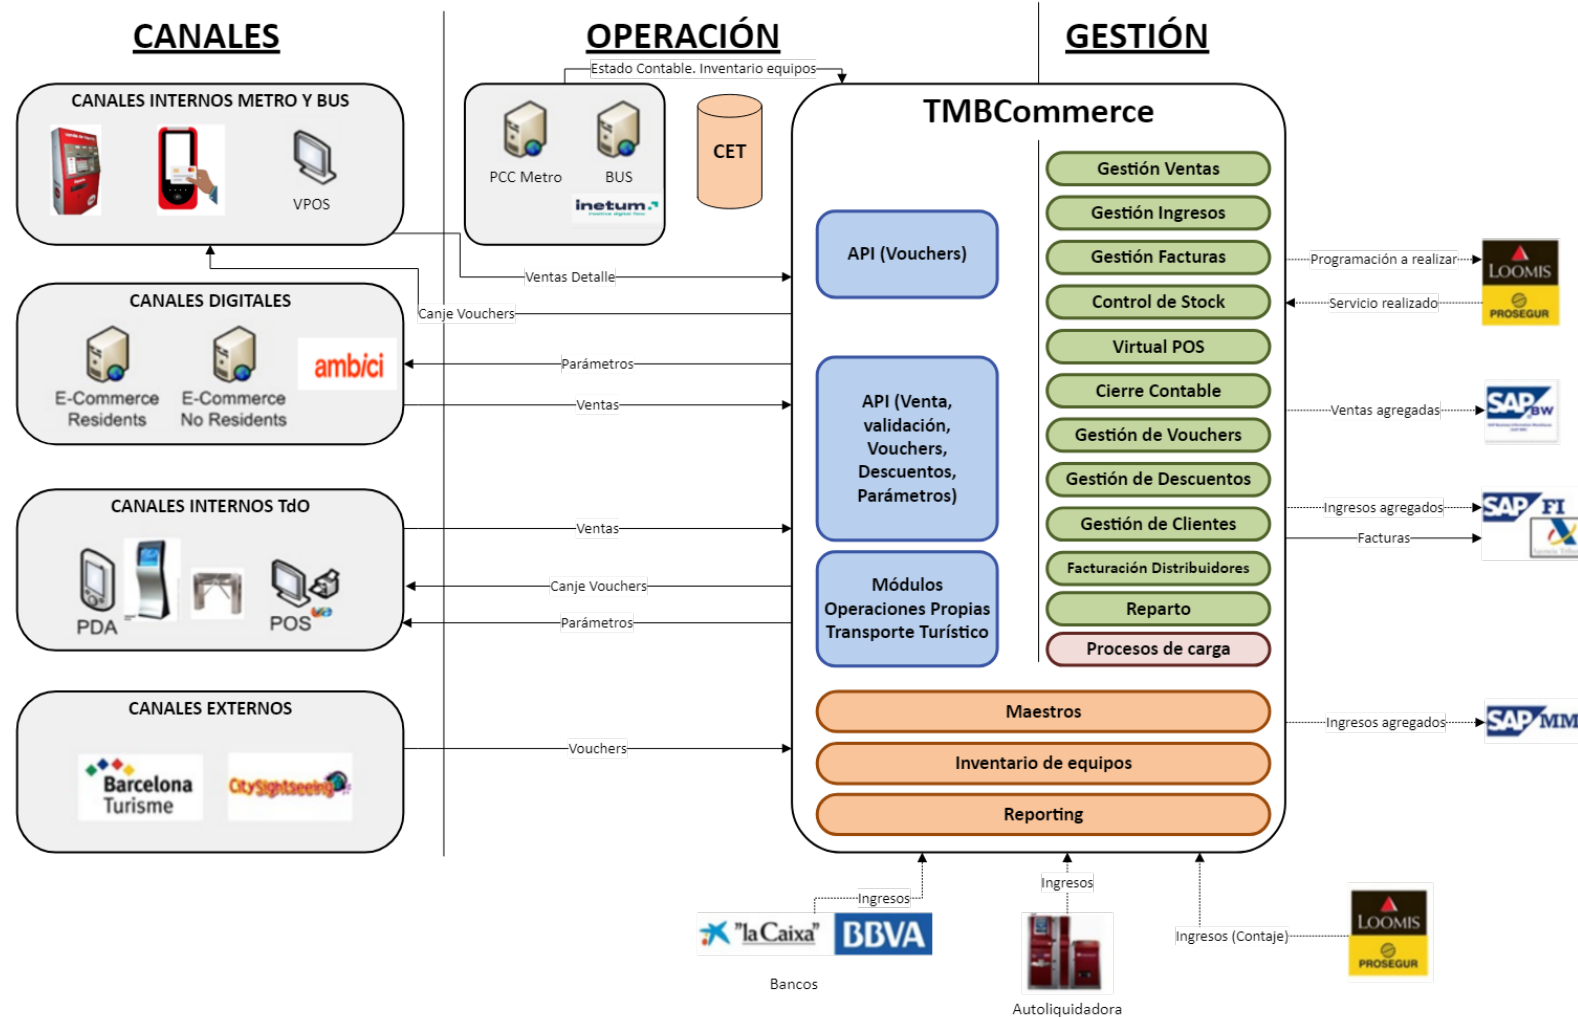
CANALES

OPERACIÓN

GESTIÓN

Estado Contable. Inventario equipos

CANALES INTERNOS METRO Y BUS

VPOS

PCC Metro

BUS

inetum.

CET

TMBCommerce

API (Vouchers)

Gestión Ventas

Gestión Ingresos

Gestión Facturas

Control de Stock

Virtual POS

Cierre Contable

Gestión de Vouchers

Gestión de Descuentos

Gestión de Clientes

Facturación Distribuidores

Reparto

Procesos de carga

Ventas Detalle

Canje Vouchers

CANALES DIGITALES

E-Commerce Residents

E-Commerce No Residents

ambici

Parámetros

Ventas

API (Venta, validación, Vouchers, Descuentos, Parámetros)

Programación a realizar

Servicio realizado

LOOMIS

PROSEGUR

Ventas agregadas

SAP BW

Ingresos agregados

SAP FI

Facturas

CANALES INTERNOS TdO

Ventas

Canje Vouchers

Parámetros

PDA

POS

Módulos Operaciones Propias Transporte Turístico

CANALES EXTERNOS

Barcelona Turisme

CitySightseeing

Vouchers

Maestros

Inventario de equipos

Reporting

Ingresos agregados

SAP MM

Ingresos

"la Caixa"

BBVA

Bancos

Ingresos

Autoliquidadora

Ingresos (Contaje)

LOOMIS

PROSEGUR